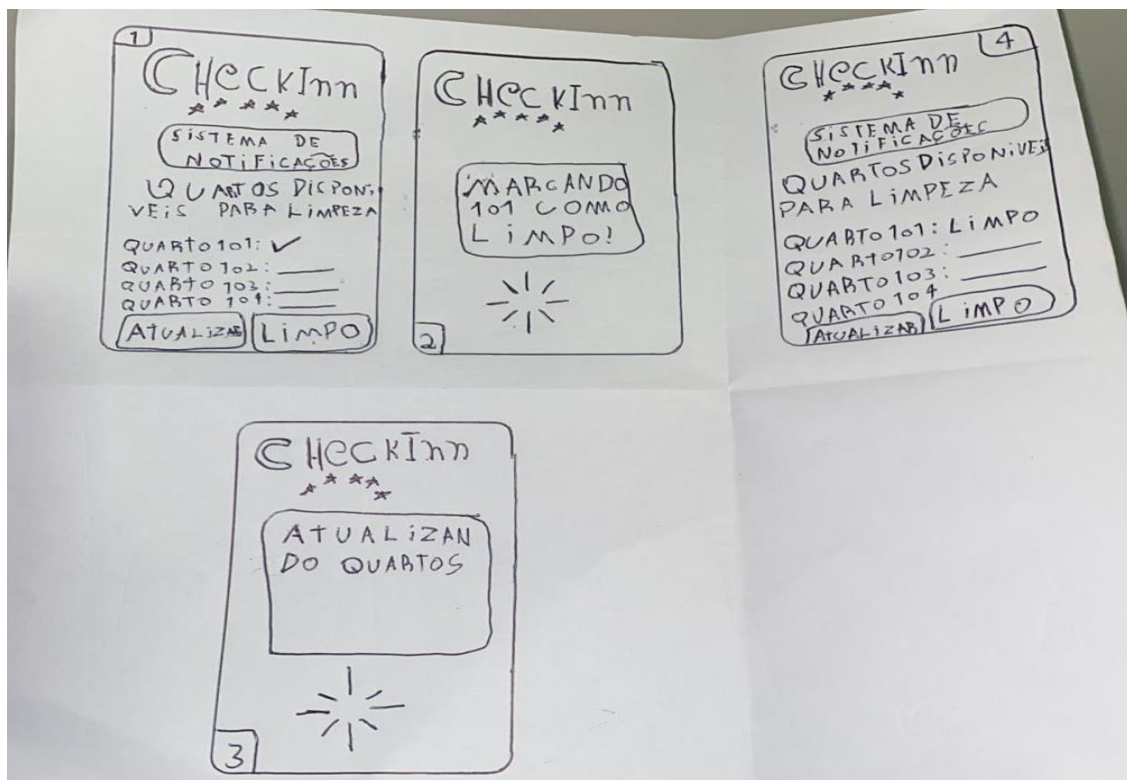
1

CHeCKInn

SISTEMA DE NOTIFICAÇÕES

QUARTOS DISPONIVEIS PARA LIMPEZA

QUARTO 101: ✓
QUARTO 102: ____
QUARTO 103: ____
QUARTO 104: ____

ATUALIZAR LIMPO

CHeCKInn

MARCANDO 101 COMO LIMPO!

2

4

CHeCKInn

SISTEMA DE NOTIFICAÇÕES

QUARTOS DISPONIVEIS PARA LIMPEZA

QUARTO 101: LIMPO
QUARTO 102: ____
QUARTO 103: ____
QUARTO 104

ATUALIZAR LIMPO

CHeCKInn

ATUALIZAN DO QUARTOS

3